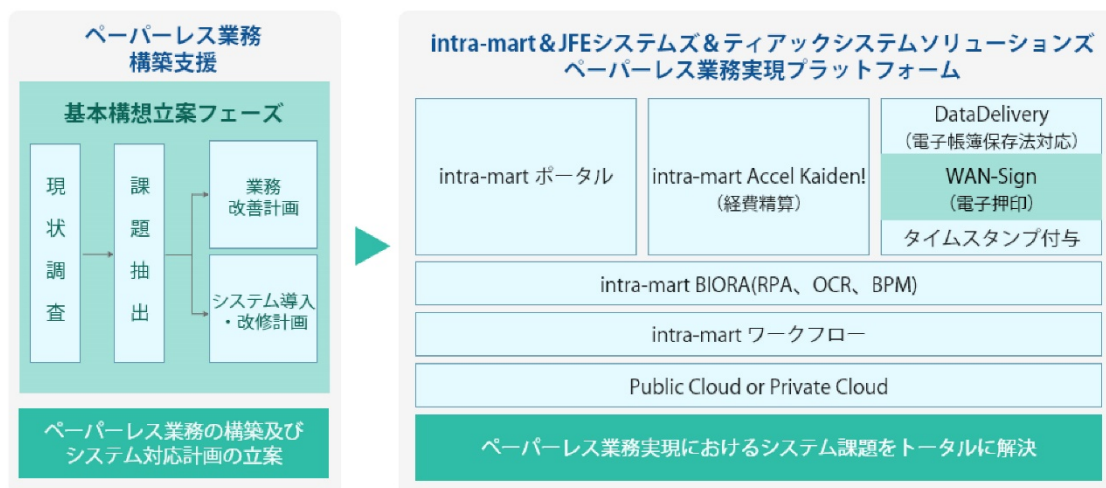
ペーパーレス業務構築支援

基本構想立案フェーズ

現状調査

課題抽出

業務改善計画

システム導入・改修計画

ペーパーレス業務の構築及びシステム対応計画の立案

intra-mart＆JFEシステムズ＆ティアックシステムソリューションズ ペーパーレス業務実現プラットフォーム

intra-mart ポータル

intra-mart Accel Kaiden!
（経費精算）

DataDelivery
（電子帳簿保存法対応）

WAN-Sign
（電子押印）

タイムスタンプ付与

intra-mart BIORA(RPA、OCR、BPM)

intra-mart ワークフロー

Public Cloud or Private Cloud

ペーパーレス業務実現におけるシステム課題をトータルに解決